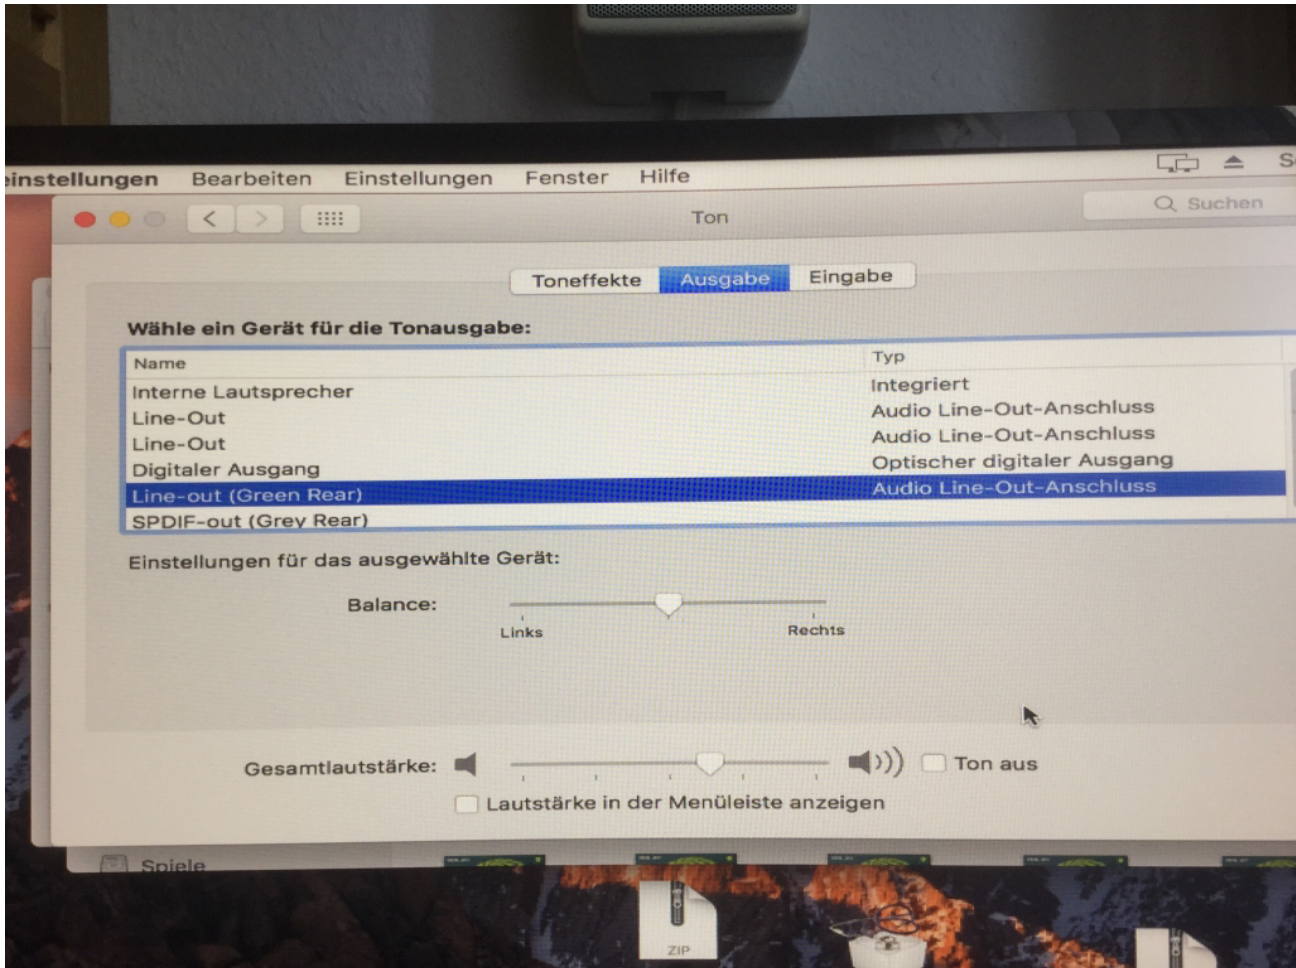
einstellungen Bearbeiten Einstellungen Fenster Hilfe

Ton

Suchen

Toneffekte Ausgabe Eingabe

Wähle ein Gerät für die Tonausgabe:

| Name | Typ |
|---|---|
| Interne Lautsprecher | Integriert |
| Line-Out | Audio Line-Out-Anschluss |
| Line-Out | Audio Line-Out-Anschluss |
| Digitaler Ausgang | Optischer digitaler Ausgang |
| Line-out (Green Rear) | Audio Line-Out-Anschluss |
| SPDIF-out (Grey Rear) | |

Einstellungen für das ausgewählte Gerät:

Balance:

Links Rechts

Gesamtlautstärke: Ton aus

Lautstärke in der Menüleiste anzeigen

Spiele

ZIP